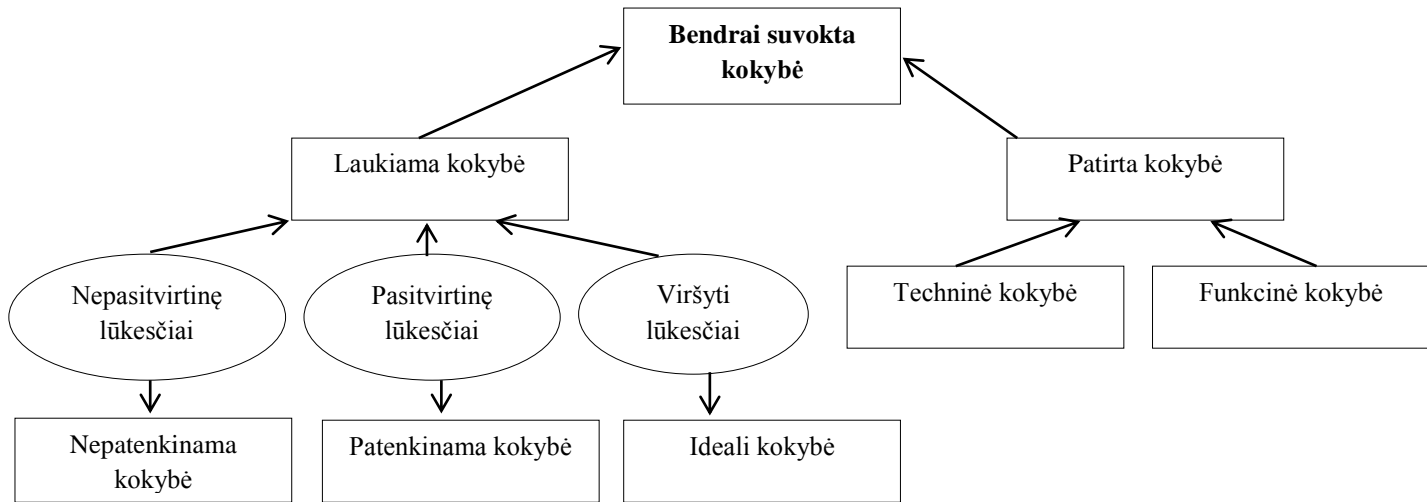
**Bendrai suvokta kokybė**

Laukiama kokybė

Patirta kokybė

Nepasitvirtinę lūkesčiai

Pasitvirtinę lūkesčiai

Viršyti lūkesčiai

Techninė kokybė

Funkcinė kokybė

Nepatenkinama kokybė

Patenkinama kokybė

Ideali kokybė